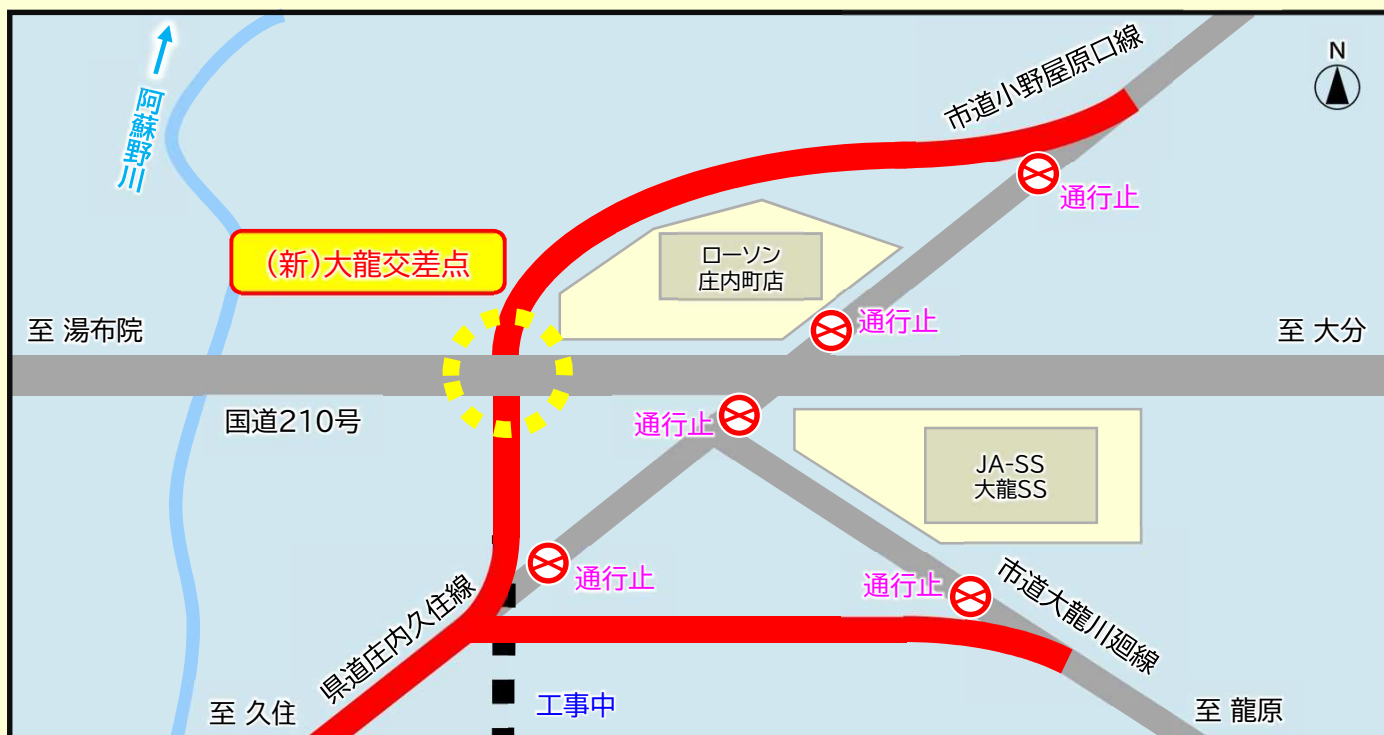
阿蘇野川

N

市道小野屋原口線

通行止

(新)大龍交差点

ローソン
庄内町店

通行止

至 湯布院

至 大分

国道210号

通行止

JA-SS
大龍SS

通行止

通行止

市道大龍川廻線

県道庄内久住線

工事中

至 久住

至 龍原